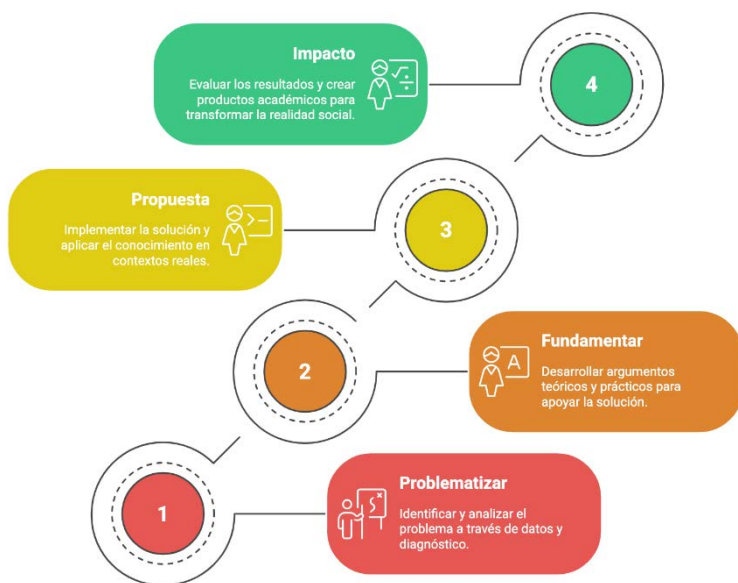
Impacto

Evaluar los resultados y crear productos académicos para transformar la realidad social.

4

Propuesta

Implementar la solución y aplicar el conocimiento en contextos reales.

3

2

Fundamentar

Desarrollar argumentos teóricos y prácticos para apoyar la solución.

1

Problematizar

Identificar y analizar el problema a través de datos y diagnóstico.